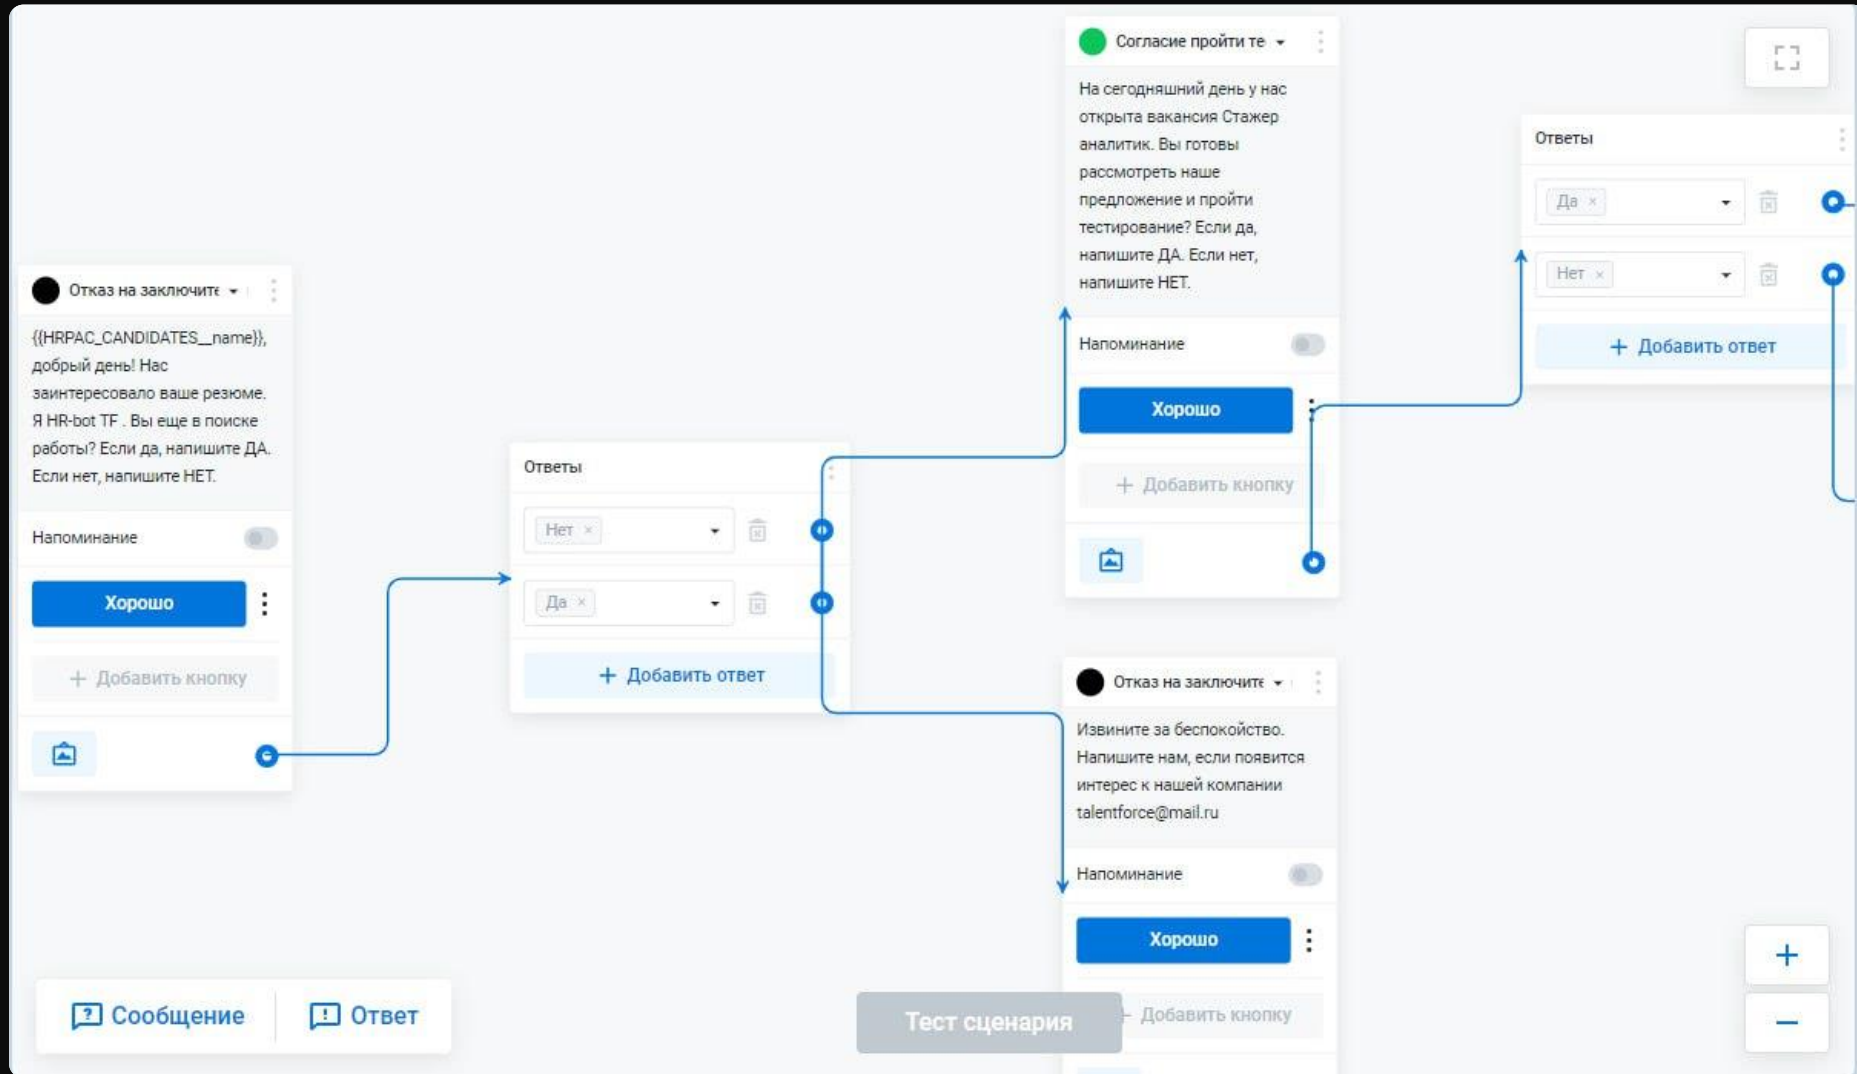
Отказ на заключите

{{HRPAC_CANDIDATES__name}}, добрый день! Нас заинтересовало ваше резюме. Я HR-bot TF . Вы еще в поиске работы? Если да, напишите ДА. Если нет, напишите НЕТ.

Напоминание

Хорошо

+ Добавить кнопку

Ответы

Нет ×

Да ×

+ Добавить ответ

Согласие пройти те

На сегодняшний день у нас открыта вакансия Стажер аналитик. Вы готовы рассмотреть наше предложение и пройти тестирование? Если да, напишите ДА. Если нет, напишите НЕТ.

Напоминание

Хорошо

+ Добавить кнопку

Ответы

Да ×

Нет ×

+ Добавить ответ

Отказ на заключите

Извините за беспокойство. Напишите нам, если появится интерес к нашей компании talentforce@mail.ru

Напоминание

Хорошо

+ Добавить кнопку

Сообщение

Ответ

Тест сценария

+

−